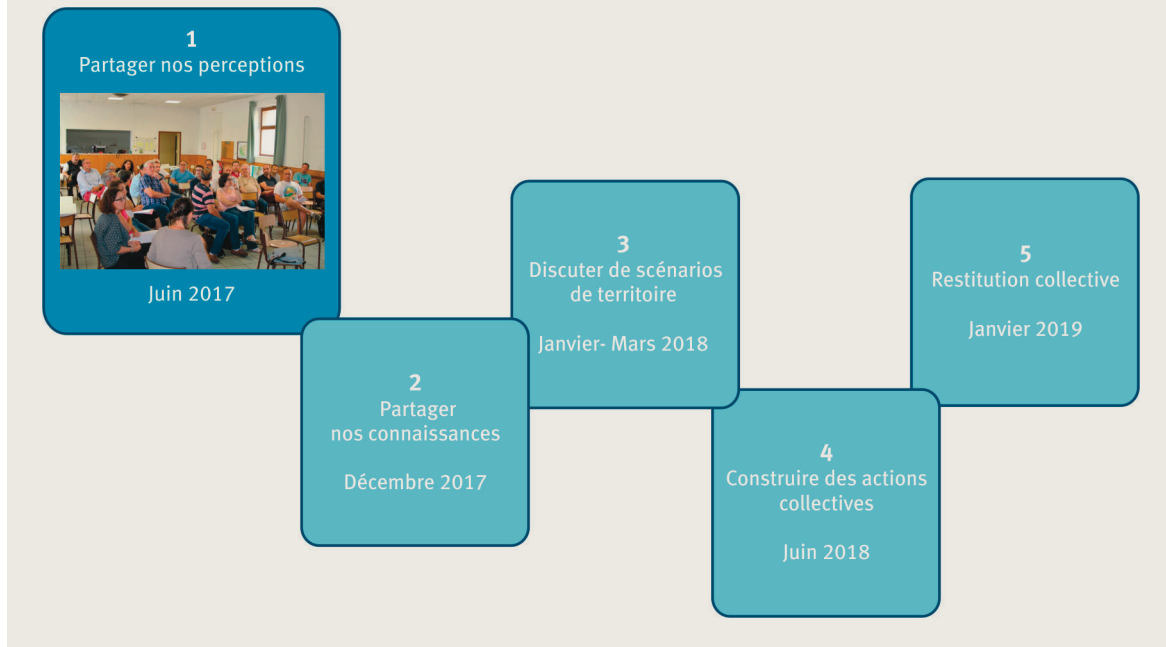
1
Partager nos perceptions

Juin 2017

2
Partager nos connaissances

Décembre 2017

3
Discuter de scénarios de territoire

Janvier- Mars 2018

4
Construire des actions collectives

Juin 2018

5
Restitution collective

Janvier 2019